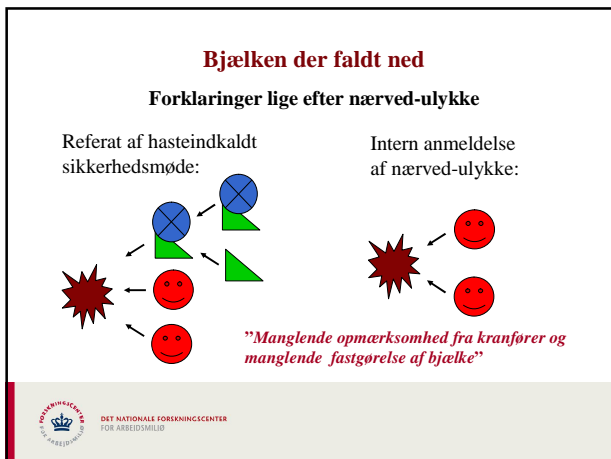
Bjælken der faldt ned

Forklaringer lige efter nærved-ulykke

Referat af hasteindkaldt sikkerhedsmøde:

Intern anmeldelse af nærved-ulykke:

"Manglende opmærksomhed fra kranfører og manglende fastgørelse af bjælke"

FORSKNINGSCENTER FOR ARBEJDSMILJØ

DET NATIONALE FORSKNINGSCENTER FOR ARBEJDSMILJØ